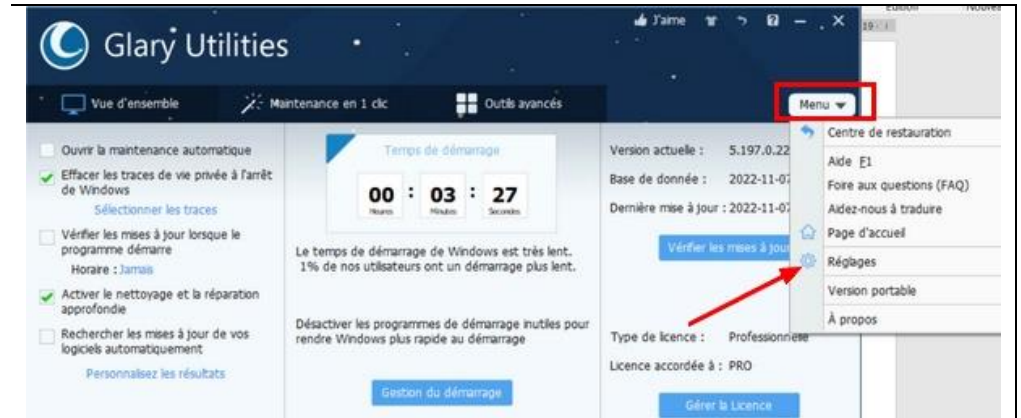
Glary Utilities

J'aime

Vue d'ensemble
Maintenance en 1 clic
Outils avancés
Menu

Ouvrir la maintenance automatique
Effacer les traces de vie privée à l'arrêt de Windows
Sélectionner les traces
Vérifier les mises à jour lorsque le programme démarre
Horaire : Jamais
Activer le nettoyage et la réparation approfondie
Rechercher les mises à jour de vos logiciels automatiquement
Personnalisez les résultats

Temps de démarrage
00 : 03 : 27
Heures Minutes Secondes
Le temps de démarrage de Windows est très lent. 1% de nos utilisateurs ont un démarrage plus lent.

Désactiver les programmes de démarrage inutiles pour rendre Windows plus rapide au démarrage
Gestion du démarrage

Version actuelle : 5.197.0.22
Base de donnée : 2022-11-07
Dernière mise à jour : 2022-11-07
Vérifier les mises à jour

Type de licence : Professionnelle
Licence accordée à : PRO
Gérer la Licence

Centre de restauration
Aide F1
Foire aux questions (FAQ)
Aidez-nous à traduire
Page d'accueil
Réglages
Version portable
À propos